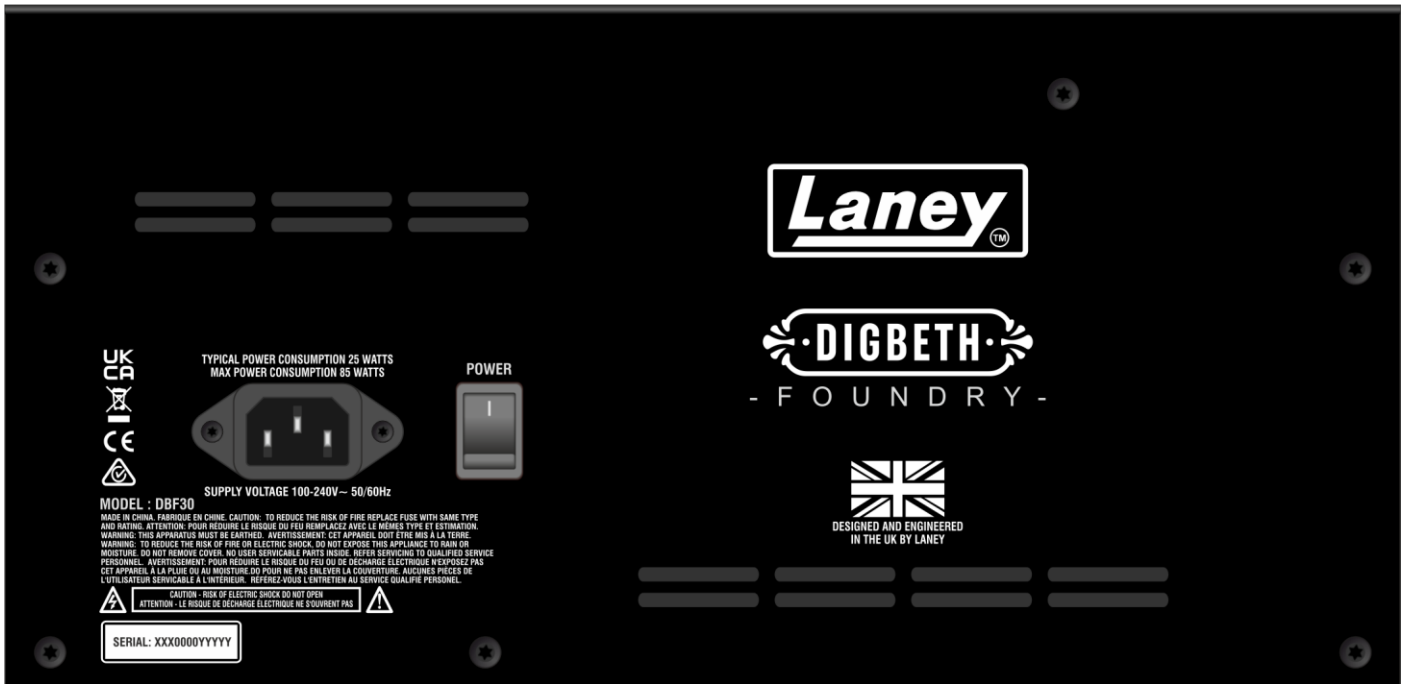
UK CA

CE

TYPICAL POWER CONSUMPTION 25 WATTS
MAX POWER CONSUMPTION 85 WATTS

POWER

I

SUPPLY VOLTAGE 100-240V~ 50/60Hz

MODEL : DBF30

MADE IN CHINA. FABRIQUE EN CHINE. CAUTION: TO REDUCE THE RISK OF FIRE REPLACE FUSE WITH SAME TYPE AND RATING. ATTENTION: POUR RÉDUIRE LE RISQUE DU FEU REMPLACEZ AVEC LE MÊMES TYPE ET ESTIMATION. WARNING: THIS APPARATUS MUST BE EARTHED. AVERTISSEMENT: CET APPAREIL DOIT ÊTRE MIS À LA TERRE. WARNING: TO REDUCE THE RISK OF FIRE OR ELECTRIC SHOCK, DO NOT EXPOSE THIS APPLIANCE TO RAIN OR MOISTURE. DO NOT REMOVE COVER. NO USER SERVICABLE PARTS INSIDE. REFER SERVICING TO QUALIFIED SERVICE PERSONNEL. AVERTISSEMENT: POUR RÉDUIRE LE RISQUE DU FEU OU DE DÉCHARGE ÉLECTRIQUE N'EXPOSEZ PAS CET APPAREIL À LA PLUIE OU AU MOISTURE.DO POUR NE PAS ENLEVER LA COUVERTURE. AUCUNES PIÈCES DE L'UTILISATEUR SERVICABLE À L'INTÉRIEUR. RÉFÉREZ-VOUS L'ENTRETIEN AU SERVICE QUALIFIÉ PERSONEL.

CAUTION - RISK OF ELECTRIC SHOCK DO NOT OPEN
ATTENTION - LE RISQUE DE DÉCHARGE ÉLECTRIQUE NE S'OUVRENT PAS

SERIAL: XXX0000YYYYY

Laney ™

DIGBETH
- FOUNDRY -

DESIGNED AND ENGINEERED
IN THE UK BY LANEY